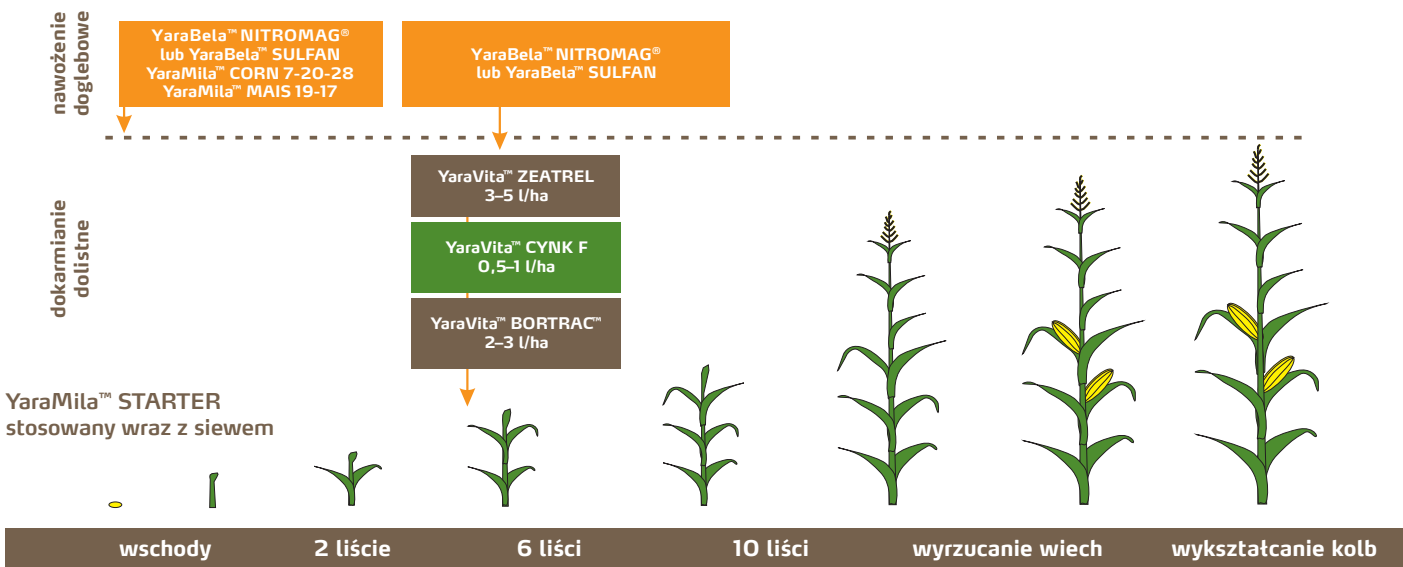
nawożenie doglebowe

YaraBela™ NITROMAG® lub YaraBela™ SULFAN YaraMila™ CORN 7-20-28 YaraMila™ MAIS 19-17

YaraBela™ NITROMAG® lub YaraBela™ SULFAN

dokarmianie dolistne

YaraVita™ ZEATREL 3–5 l/ha

YaraVita™ CYNK F 0,5–1 l/ha

YaraVita™ BORTRAC™ 2–3 l/ha

YaraMila™ STARTER stosowany wraz z siewem

wschody

2 liście

6 liści

10 liści

wyrzucanie wiech

wykształcanie kolb